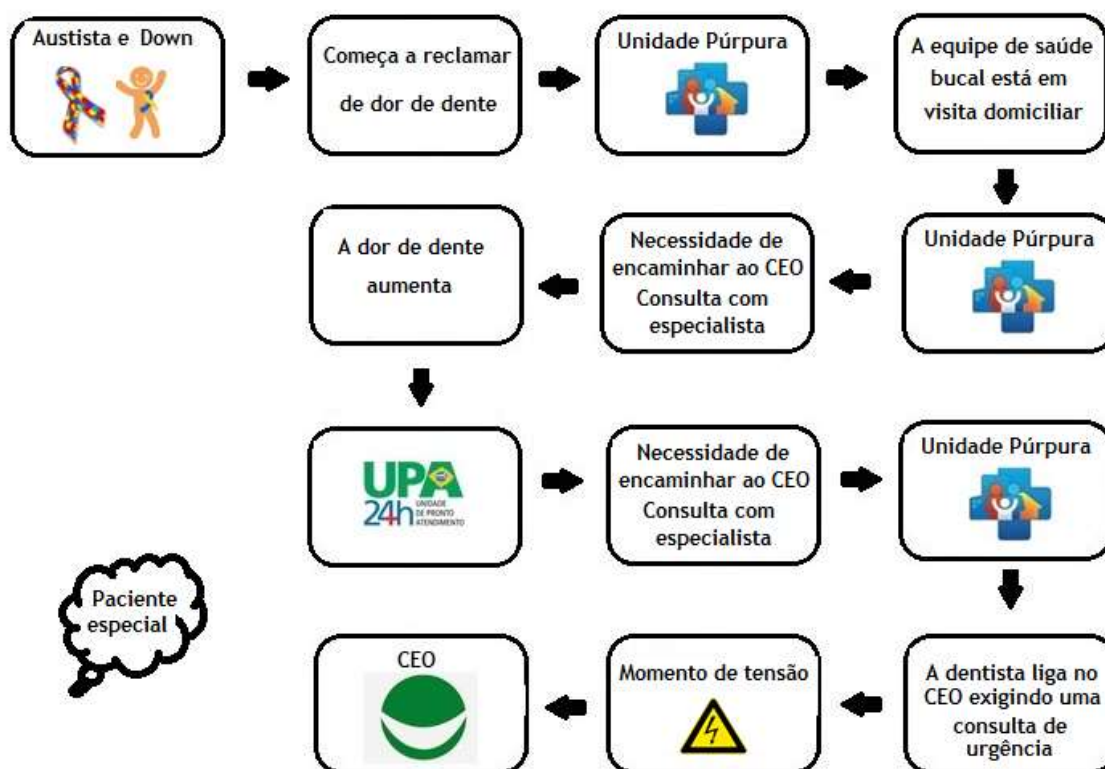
Austista e Down

Começa a reclamar de dor de dente

Unidade Púrpura

A equipe de saúde bucal está em visita domiciliar

Unidade Púrpura

Necessidade de encaminhar ao CEO Consulta com especialista

A dor de dente aumenta

UPA 24h UNIDADE DE PRONTO ATENDIMENTO

Necessidade de encaminhar ao CEO Consulta com especialista

Unidade Púrpura

A dentista liga no CEO exigindo uma consulta de urgência

Momento de tensão

CEO

Paciente especial